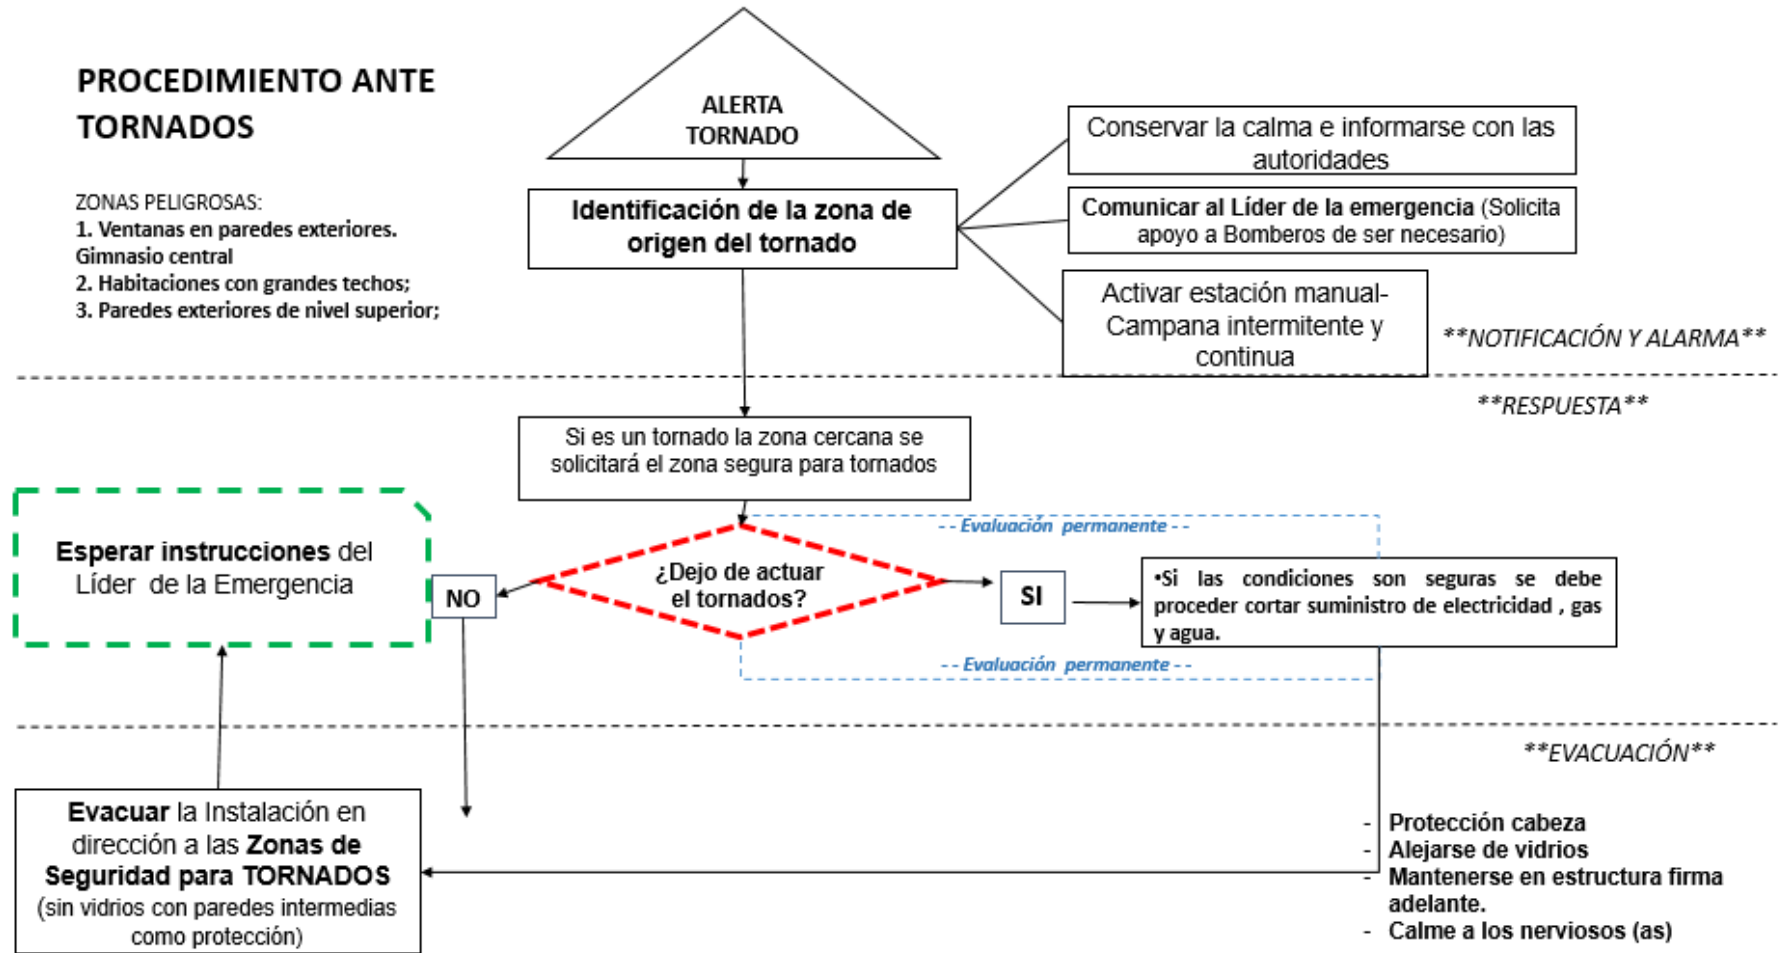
PROCEDIMIENTO ANTE TORNADOS

ZONAS PELIGROSAS:
1. Ventanas en paredes exteriores. Gimnasio central
2. Habitaciones con grandes techos;
3. Paredes exteriores de nivel superior;

ALERTA TORNADO

Identificación de la zona de origen del tornado

Conservar la calma e informarse con las autoridades

Comunicar al Líder de la emergencia (Solicita apoyo a Bomberos de ser necesario)

Activar estación manual-Campana intermitente y continua

**NOTIFICACIÓN Y ALARMA**

**RESPUESTA**

Si es un tornado la zona cercana se solicitará el zona segura para tornados

- - Evaluación permanente - -

Esperar instrucciones del Líder de la Emergencia

NO

¿Dejo de actuar el tornado?

SI

•Si las condiciones son seguras se debe proceder cortar suministro de electricidad , gas y agua.

- - Evaluación permanente - -

**EVACUACIÓN**

Evacuar la Instalación en dirección a las Zonas de Seguridad para TORNADOS (sin vidrios con paredes intermedias como protección)

- Protección cabeza
- Alejarse de vidrios
- Mantenerse en estructura firma adelante.
- Calme a los nerviosos (as)